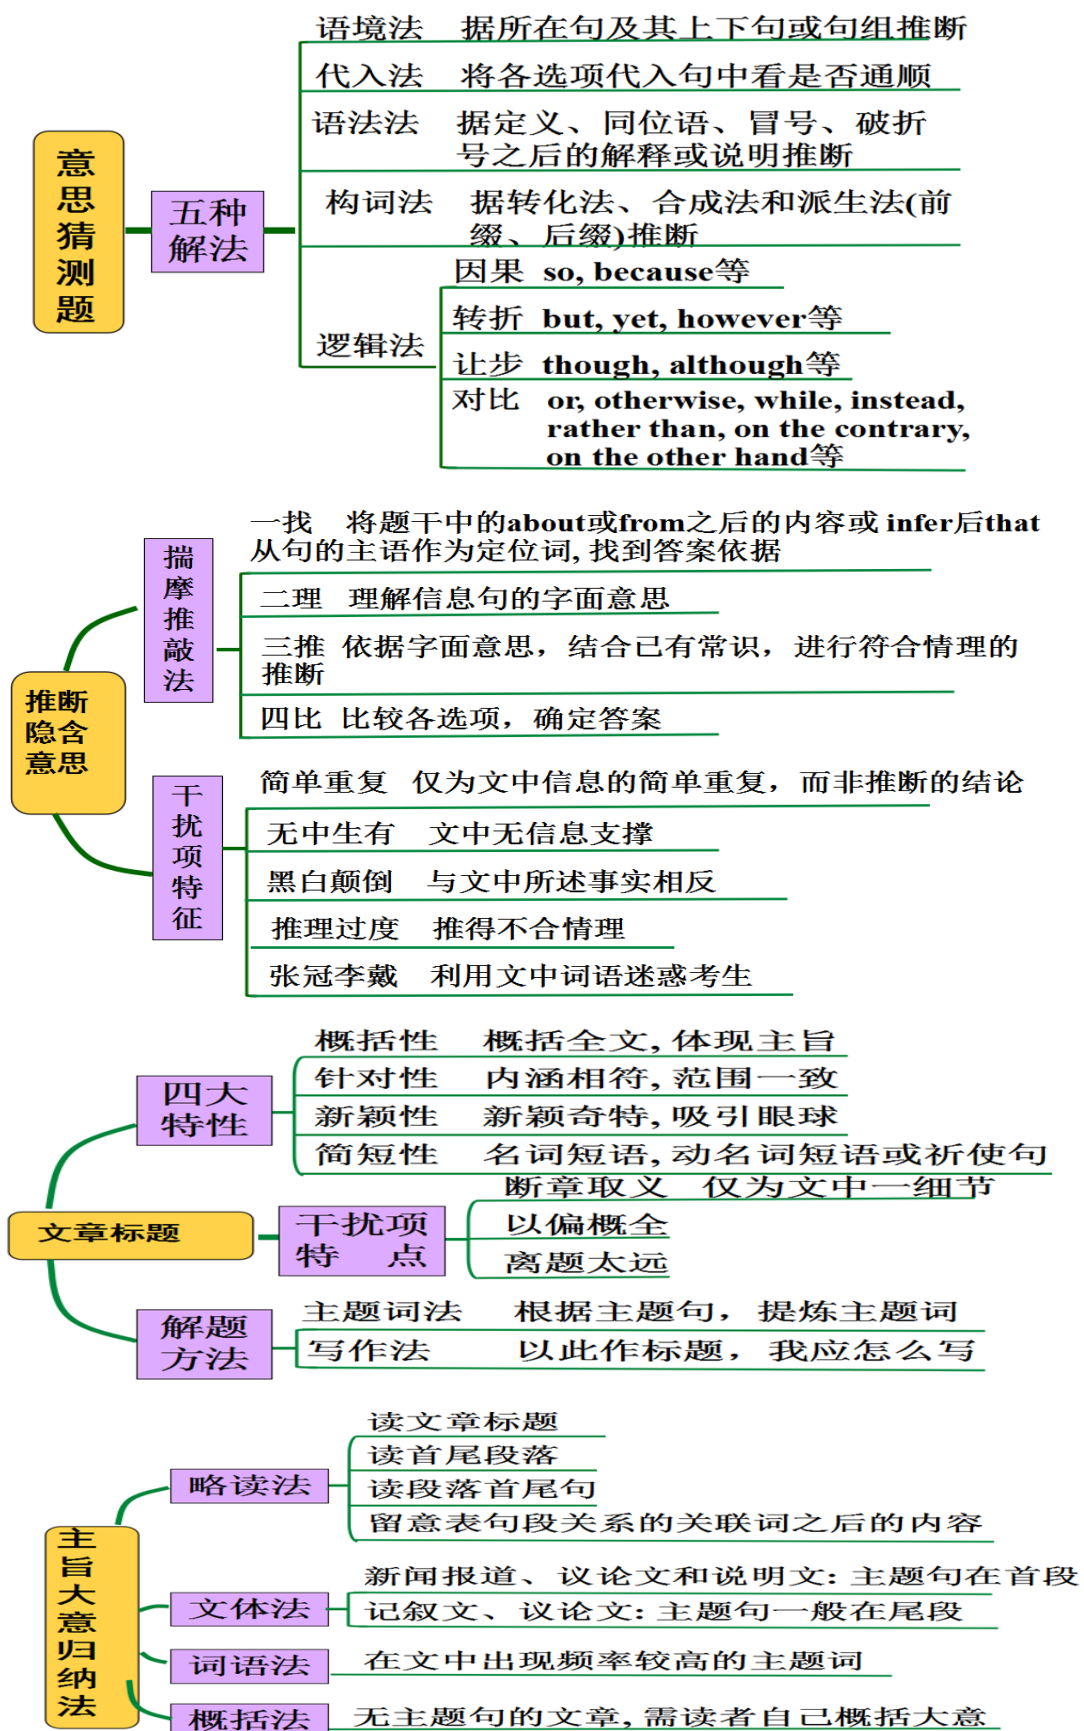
意思猜测题

五种解法

语境法　据所在句及其上下句或句组推断

代入法　将各选项代入句中看是否通顺

语法法　据定义、同位语、冒号、破折号之后的解释或说明推断

构词法　据转化法、合成法和派生法(前缀、后缀)推断

逻辑法

因果　so, because等

转折　but, yet, however等

让步　though, although等

对比　or, otherwise, while, instead, rather than, on the contrary, on the other hand等

推断隐含意思

揣摩推敲法

一找　将题干中的about或from之后的内容或infer后that从句的主语作为定位词，找到答案依据

二理　理解信息句的字面意思

三推　依据字面意思，结合已有常识，进行符合情理的推断

四比　比较各选项，确定答案

干扰项特征

简单重复　仅为文中信息的简单重复，而非推断的结论

无中生有　文中无信息支撑

黑白颠倒　与文中所述事实相反

推理过度　推得不合情理

张冠李戴　利用文中词语迷惑考生

文章标题

四大特性

概括性　概括全文，体现主旨

针对性　内涵相符，范围一致

新颖性　新颖奇特，吸引眼球

简短性　名词短语，动名词短语或祈使句

干扰项特点

断章取义　仅为文中一细节

以偏概全

离题太远

解题方法

主题词法　根据主题句，提炼主题词

写作法　以此作标题，我应怎么写

主旨大意归纳法

略读法

读文章标题

读首尾段落

读段落首尾句

留意表句段关系的关联词之后的内容

文体法

新闻报道、议论文和说明文：主题句在首段

记叙文、议论文：主题句一般在尾段

词语法

在文中出现频率较高的主题词

概括法

无主题句的文章，需读者自己概括大意